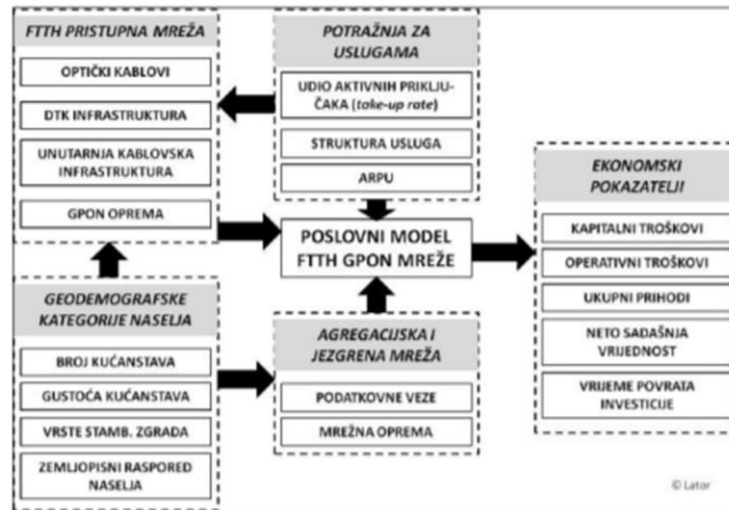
FTTH PRISTUPNA MREŽA

OPTIČKI KABLOVI

DTK INFRASTRUKTURA

UNUTARNJA KABLOVSKA INFRASTRUKTURA

GPON OPREMA

POTRAŽNJA ZA USLUGAMA

UDIO AKTIVNIH PRIKLJUČAKA (take-up rate)

STRUKTURA USLUGA

ARPU

POSLOVNI MODEL FTTH GPON MREŽE

EKONOMSKI POKAZATELJI

KAPITALNI TROŠKOVI

OPERATIVNI TROŠKOVI

UKUPNI PRIHODI

NETO SADAŠNJA VRIJEDNOST

VRIJEME POVRATA INVESTICIJE

GEODEMOGRAFSKE KATEGORIJE NASELJA

BROJ KUĆANSTAVA

GUSTOĆA KUĆANSTAVA

VRSTE STAMB. ZGRADA

ZEMLJOPISNI RASPORED NASELJA

AGREGACIJSKA I JEZGRENA MREŽA

PODATKOVNE VEZE

MREŽNA OPREMA

© Lator